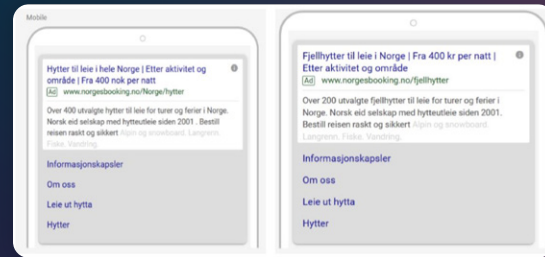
Mobile

Hytter til leie i hele Norge | Etter aktivitet og område | Fra 400 nok per natt
Ad www.norgesbooking.no/Norge/hytter
Over 400 utvalgte hytter til leie for turer og ferier i Norge. Norsk eid selskap med hytteutleie siden 2001 . Bestill reisen raskt og sikkert Alpin og snowboard, Langrenn, Fiske, Vandring.
Informasjonskapsler
Om oss
Leie ut hytta
Hytter

Fjellhytter til leie i Norge | Fra 400 kr per natt | Etter aktivitet og område
Ad www.norgesbooking.no/fjellhytter
Over 200 utvalgte fjellhytter til leie for turer og ferier i Norge. Norsk eid selskap med hytteutleie siden 2001. Bestill reisen raskt og sikkert Alpin og snowboard.
Informasjonskapsler
Om oss
Leie ut hytta
Hytter